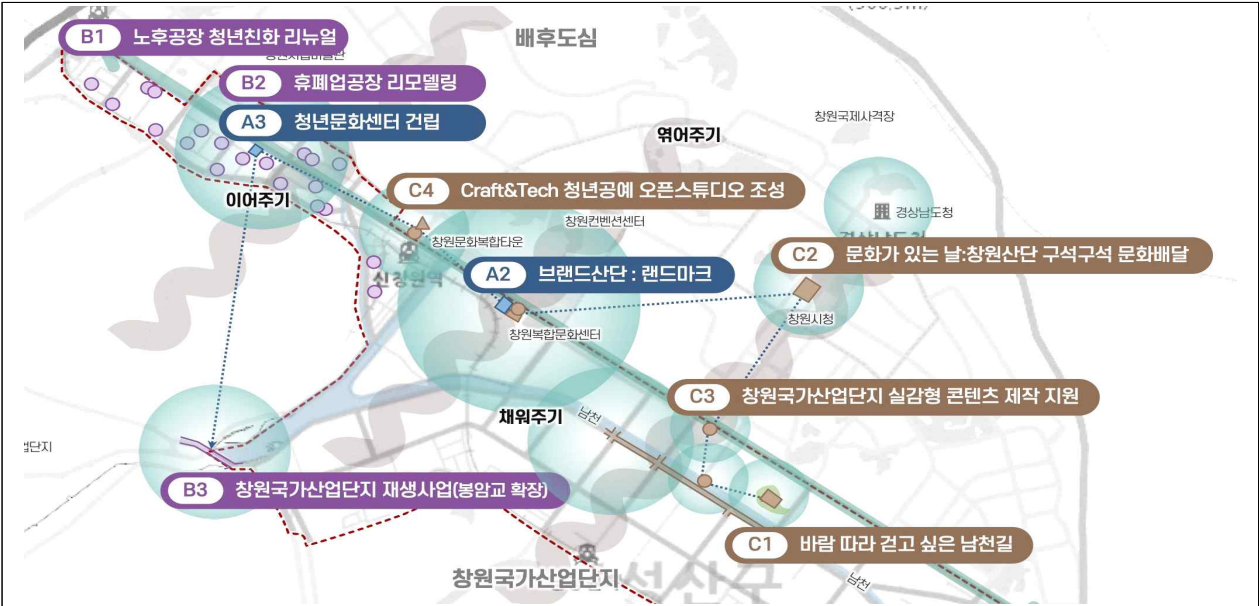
B1 노후공장 청년친화 리뉴얼

배후도심

B2 휴폐업공장 리모델링

A3 청년문화센터 건립

창원국제사격장

엮어주기

C4 Craft&Tech 청년공예 오픈스튜디오 조성

이어주기

창원컨벤션센터

경상남도청

창원문화복합타운

신창원역

C2 문화가 있는 날:창원산단 구석구석 문화배달

A2 브랜드산단 : 랜드마크

창원시청

창원복합문화센터

C3 창원국가산업단지 실감형 콘텐츠 제작 지원

채워주기

남천

업단지

B3 창원국가산업단지 재생사업(봉암교 확장)

C1 바람 따라 걷고 싶은 남천길

창원국가산업단지

남천